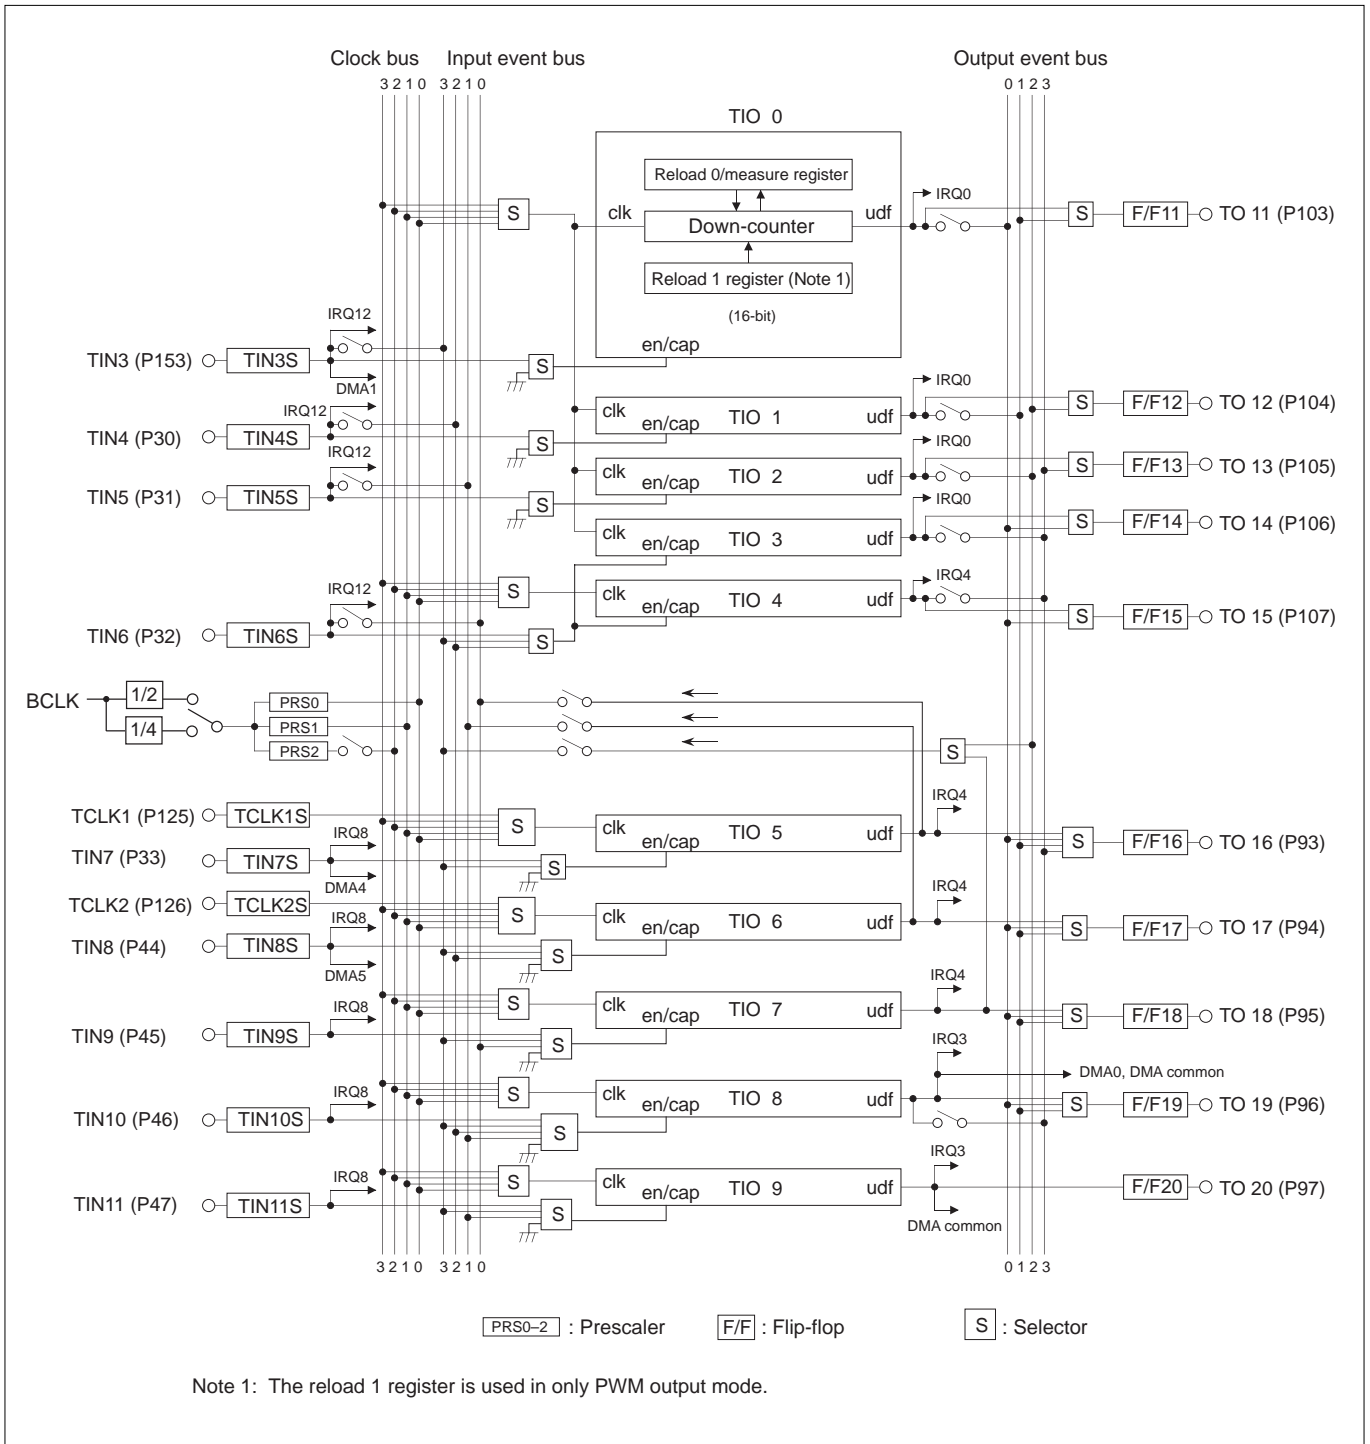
Clock bus Input event bus

3 2 1 0 3 2 1 0

Output event bus

0 1 2 3

TIO 0

Reload 0/measure register

clk Down-counter udf

Reload 1 register (Note 1)

(16-bit)

en/cap

IRQ0

S

S

F/F11 TO 11 (P103)

IRQ12

TIN3 (P153) TIN3S

DMA1

S

IRQ12

TIN4 (P30) TIN4S

S

clk en/cap TIO 1 udf

IRQ0

S F/F12 TO 12 (P104)

IRQ12

TIN5 (P31) TIN5S

S

clk en/cap TIO 2 udf

IRQ0

S F/F13 TO 13 (P105)

clk en/cap TIO 3 udf

IRQ0

S F/F14 TO 14 (P106)

IRQ12

S

clk en/cap TIO 4 udf

IRQ4

TIN6 (P32) TIN6S

S

S F/F15 TO 15 (P107)

BCLK 1/2 1/4

PRS0

PRS1

PRS2

S

TCLK1 (P125) TCLK1S

S

clk en/cap TIO 5 udf

IRQ4

IRQ8

TIN7 (P33) TIN7S

DMA4

S

S F/F16 TO 16 (P93)

TCLK2 (P126) TCLK2S

IRQ8

S

clk en/cap TIO 6 udf

IRQ4

TIN8 (P44) TIN8S

DMA5

S

S F/F17 TO 17 (P94)

IRQ8

S

clk en/cap TIO 7 udf

IRQ4

TIN9 (P45) TIN9S

S

S F/F18 TO 18 (P95)

IRQ8

S

clk en/cap TIO 8 udf

IRQ3

DMA0, DMA common

TIN10 (P46) TIN10S

S

S F/F19 TO 19 (P96)

IRQ8

S

clk en/cap TIO 9 udf

IRQ3

TIN11 (P47) TIN11S

S

DMA common

F/F20 TO 20 (P97)

3 2 1 0 3 2 1 0

0 1 2 3

PRS0–2 : Prescaler F/F : Flip-flop S : Selector

Note 1: The reload 1 register is used in only PWM output mode.